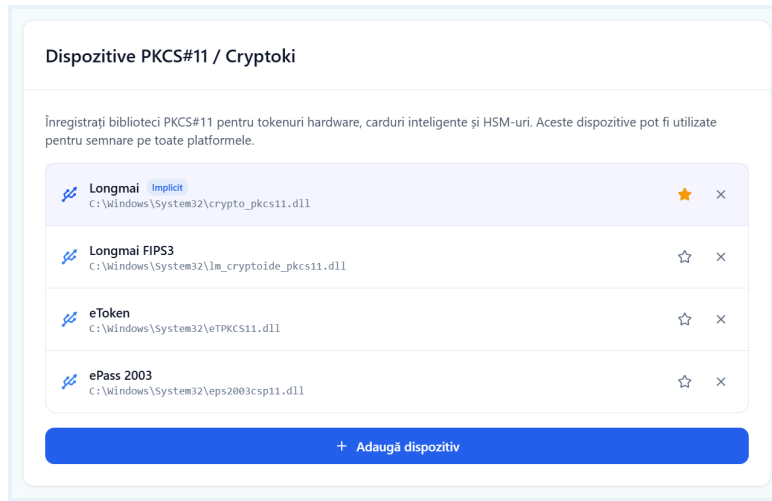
Dispozitive PKCS#11 / Cryptoki

Înregistrați biblioteci PKCS#11 pentru tokenuri hardware, carduri inteligente și HSM-uri. Aceste dispozitive pot fi utilizate pentru semnare pe toate platformele.

Longmai Implicit
C:\Windows\System32\crypto_pkcs11.dll

Longmai FIPS3
C:\Windows\System32\lm_cryptoide_pkcs11.dll

eToken
C:\Windows\System32\eTPKCS11.dll

ePass 2003
C:\Windows\System32\eps2003csp11.dll

+ Adaugă dispozitiv